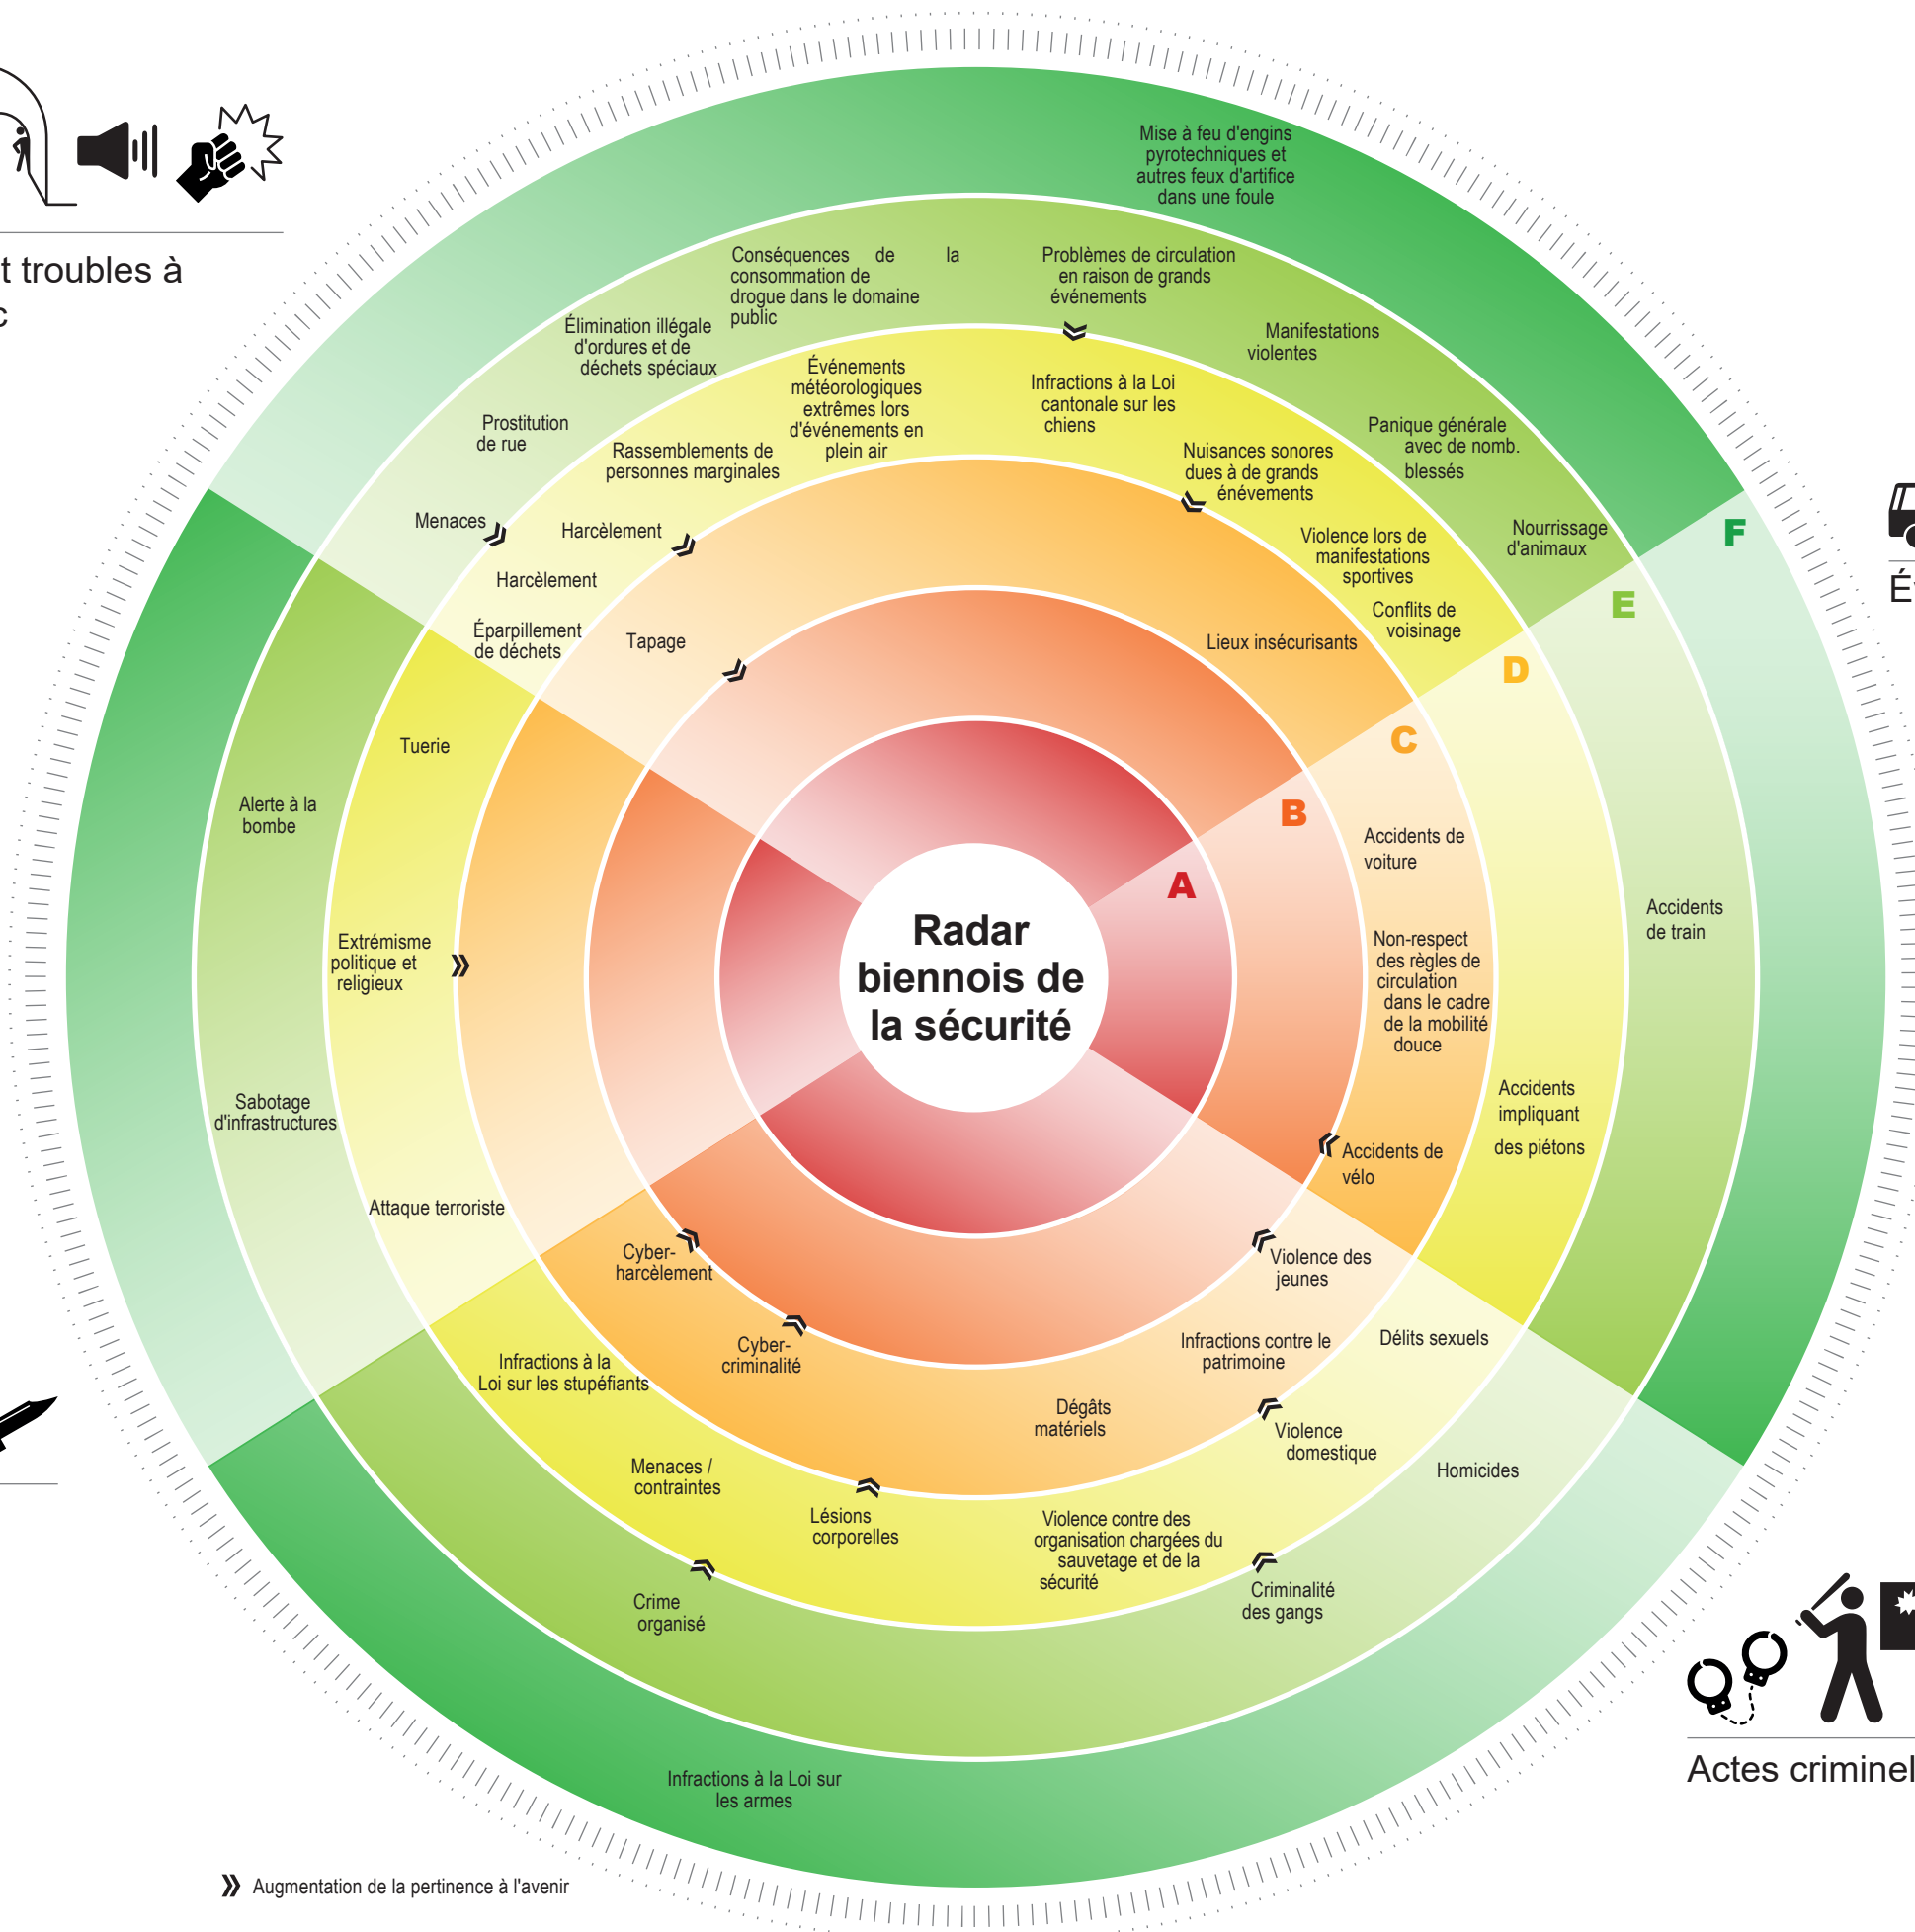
t troubles à
c

Radar biennois de la sécurité

A
B
C
D
E
F

Mise à feu d'engins pyrotechniques et autres feux d'artifice dans une foule

Conséquences de la consommation de drogue dans le domaine public

Problèmes de circulation en raison de grands événements

Élimination illégale d'ordures et de déchets spéciaux

Manifestations violentes

Événements météorologiques extrêmes lors d'événements en plein air

Infractions à la Loi cantonale sur les chiens

Prostitution de rue

Panique générale avec de nomb. blessés

Rassemblements de personnes marginales

Nuisances sonores dues à de grands énévements

Menaces

Harcèlement

Nourrissage d'animaux

Violence lors de manifestations sportives

Harcèlement

Conflits de voisinage

Éparpillement de déchets

Tapage

Lieux insécurisants

Tuerie

Alerte à la bombe

Accidents de voiture

Accidents de train

Extrémisme politique et religieux

Non-respect des règles de circulation dans le cadre de la mobilité douce

Accidents impliquant des piétons

Sabotage d'infrastructures

Accidents de vélo

Attaque terroriste

Cyber-harcèlement

Violence des jeunes

Cyber-criminalité

Infractions contre le patrimoine

Délits sexuels

Infractions à la Loi sur les stupéfiants

Dégâts matériels

Violence domestique

Homicides

Menaces / contraintes

Lésions corporelles

Violence contre des organisation chargées du sauvetage et de la sécurité

Crime organisé

Criminalité des gangs

Infractions à la Loi sur les armes

É

Actes criminel

Augmentation de la pertinence à l'avenir